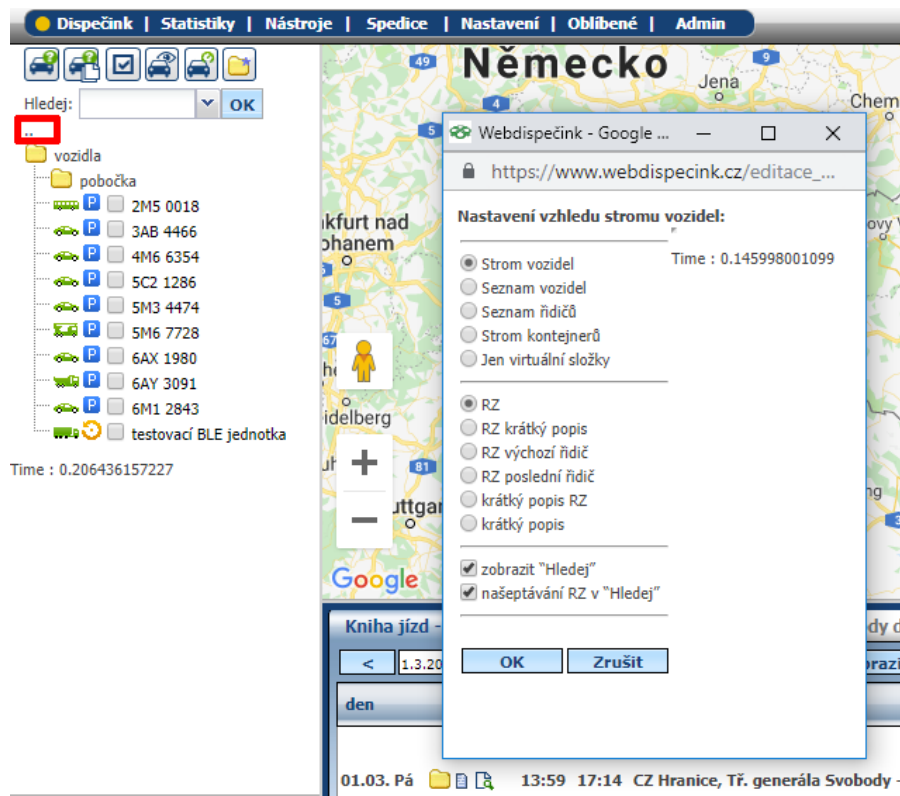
Dispečink | Statistiky | Nástroje | Spedice | Nastavení | Oblíbené | Admin

Hledej: OK

..

vozidla

pobočka

P 2M5 0018
P 3AB 4466
P 4M6 6354
P 5C2 1286
P 5M3 4474
P 5M6 7728
P 6AX 1980
P 6AY 3091
P 6M1 2843
testovací BLE jednotka

Time : 0.206436157227

Německo
Jena
Chem
49
4
kfurt nad
hanem
5
67
delberg
81
ttgar
ng
Google

Kniha jízd -
dy d
<
1.3.20
razi
den
01.03. Pá 13:59 17:14 CZ Hranice, Tř. generála Svobody -

Webdispečink - Google ...
https://www.webdispecink.cz/editace_...

Nastavení vzhledu stromu vozidel:

Time : 0.145998001099

Strom vozidel
Seznam vozidel
Seznam řidičů
Strom kontejnerů
Jen virtuální složky

RZ
RZ krátký popis
RZ výchozí řidič
RZ poslední řidič
krátký popis RZ
krátký popis

zobrazit "Hledej"
našeptávání RZ v "Hledej"

OK Zrušit